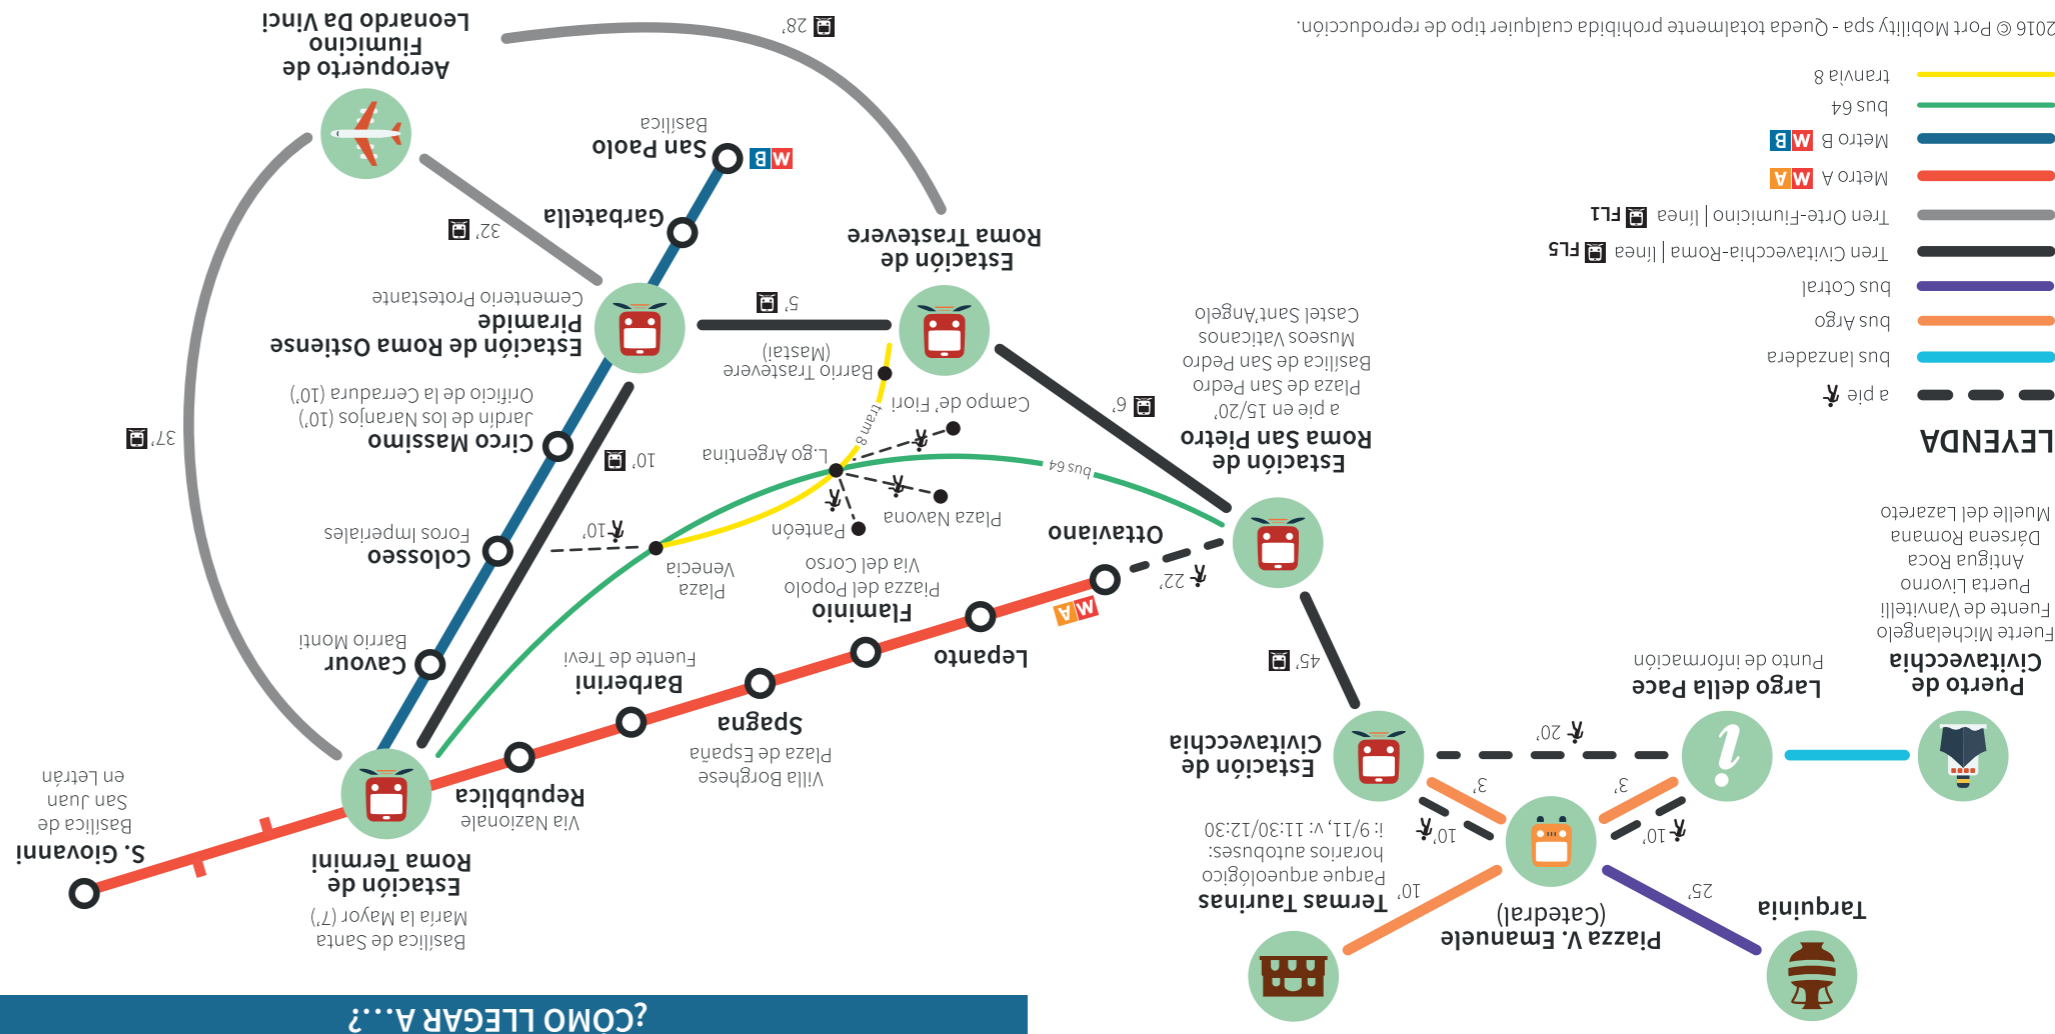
¿CÓMO LLEGAR A...?

LEYENDA
a pie
bus Lazanera
bus Argo
bus Cotral
Tren Civitavechia-Roma | línea FL5
Tren Orte-Fiumicino | línea FL1
Metro A
Metro B
bus 64
tranvía 8

2016 © Port Mobility spa - Queda totalmente prohibida cualquier tipo de reproducción.

Aeropuerto de Fiumicino Leonardo Da Vinci
28'
32'
37'
San Paolo Basílica
Garbatella
Estación de Roma Ostiense Pirámide Cementerio Protestante
5'
Estación de Roma Trastevere
Barrio Trastevere (Masiai)
Circo Massimo Jardín de los Naranjos (10') Orificio de la Cerradura (10')
10'
L.go Argentina
Campo de' Fiori
tram 8
bus 64
6'
Estación de Roma San Pietro
a pie en 15/20' Plaza San Pedro Basílica de San Pedro Museos Vaticanos Castel Sant'Angelo
Coloseo Foros Imperiales
10'
Plaza Venecia
Panteón
Plaza Navona
Vía del Corso Piazza del popolo
Flaminio
Ottaviano
22'
Cavour Barrio Monti
Barberini Fuente de Trevi
Spagna Plaza de España Villa Borghese
Lepanto
45'
S. Giovanni Basílica de San Juan en Letrán
Estación de Roma Termini Basílica de Santa María la Mayor (7')
Repubblica Vía Nazionale
Estación de Civitavecchia
20'
Largo della Pace Punto de información
Puerto de Civitavecchia Fuerte Michelangelo Fuente de Vanvitelli Puerta Livorno Antigua Roca Dársena Romana Muelle del Lazareto
3'
3'
10'
10'
Termas Taurinas Parque arqueológico horarios otoñales: i: 9/11, v: 11:30/12:30
10'
Piazza V. Emanuele (Catedral)
25'
Tarquinia